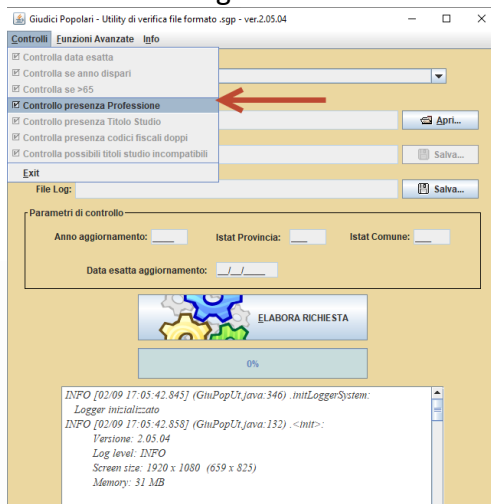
Giudici Popolari - Utility di verifica file formato .sgp - ver.2.05.04

Controlli Funzioni Avanzate Info

Controlla data esatta
Controlla se anno dispari
Controlla se >65
Controllo presenza Professione
Controllo presenza Titolo Studio
Controlla presenza codici fiscali doppi
Controlla possibili titoli studio incompatibili
Exit

Apri...

Salva...

File Log:

Salva...

Parametri di controllo

Anno aggiornamento:

Istat Provincia:

Istat Comune:

Data esatta aggiornamento: __/__/____

ELABORA RICHIESTA

0%

INFO [02/09 17:05:42.845] (GiuPopUt.java:346) .initLoggerSystem:
Logger inizializzato
INFO [02/09 17:05:42.858] (GiuPopUt.java:132) .<init>:
Versione: 2.05.04
Log level: INFO
Screen size: 1920 x 1080 (659 x 825)
Memory: 31 MB